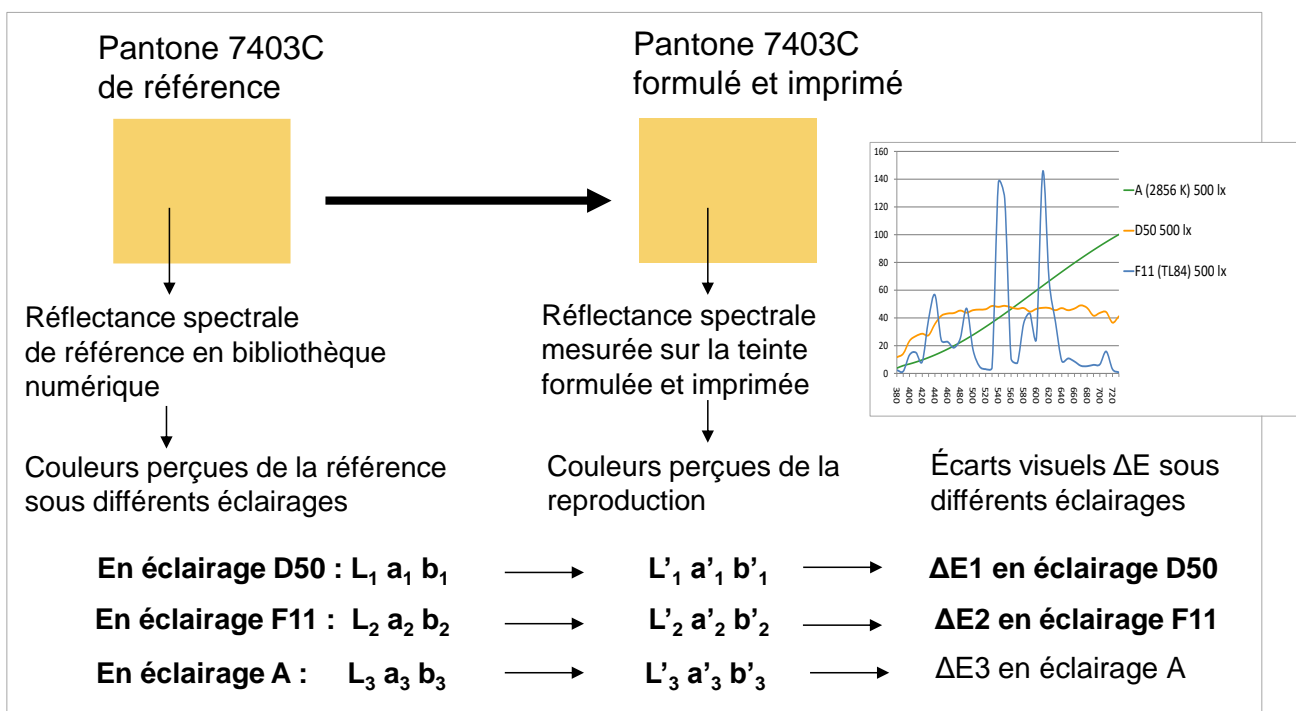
Pantone 7403C de référence

Pantone 7403C formulé et imprimé

160
140
120
100
80
60
40
20
0

380 400 420 440 460 480 500 520 540 560 580 600 620 640 660 680 700 720

A (2856 K) 500 lx
D50 500 lx
F11 (TL84) 500 lx

Réflectance spectrale de référence en bibliothèque numérique

Réflectance spectrale mesurée sur la teinte formulée et imprimée

Couleurs perçues de la référence sous différents éclairages

Couleurs perçues de la reproduction

Écarts visuels ΔE sous différents éclairages

En éclairage D50 : $L_1$ $a_1$ $b_1$ $L'_1$ $a'_1$ $b'_1$ ΔE1 en éclairage D50

En éclairage F11 : $L_2$ $a_2$ $b_2$ $L'_2$ $a'_2$ $b'_2$ ΔE2 en éclairage F11

En éclairage A : $L_3$ $a_3$ $b_3$ $L'_3$ $a'_3$ $b'_3$ ΔE3 en éclairage A